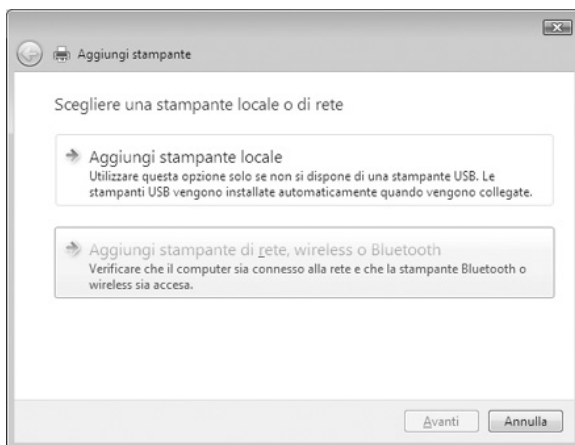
Aggiungi stampante

Scegliere una stampante locale o di rete

Aggiungi stampante locale
Utilizzare questa opzione solo se non si dispone di una stampante USB. Le stampanti USB vengono installate automaticamente quando vengono collegate.

Aggiungi stampante di rete, wireless o Bluetooth
Verificare che il computer sia connesso alla rete e che la stampante Bluetooth o wireless sia accesa.

Avanti Annulla